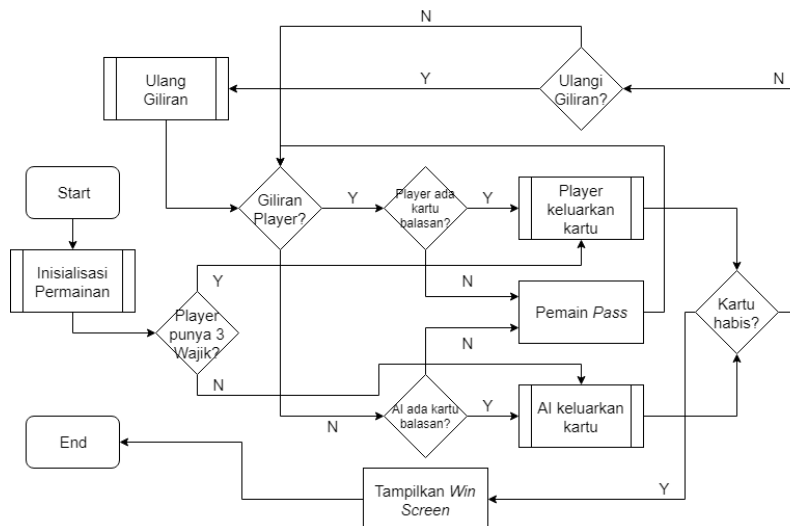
N

Ulang Giliran

Y

Ulangi Giliran?

N

Start

Giliran Player?

Y

Player ada kartu balasan?

Y

Player keluarkan kartu

Inisialisasi Permainan

Y

N

Pemain *Pass*

Kartu habis?

Player punya 3 Wajik?

N

N

AI ada kartu balasan?

Y

AI keluarkan kartu

N

End

Tampilkan *Win Screen*

Y